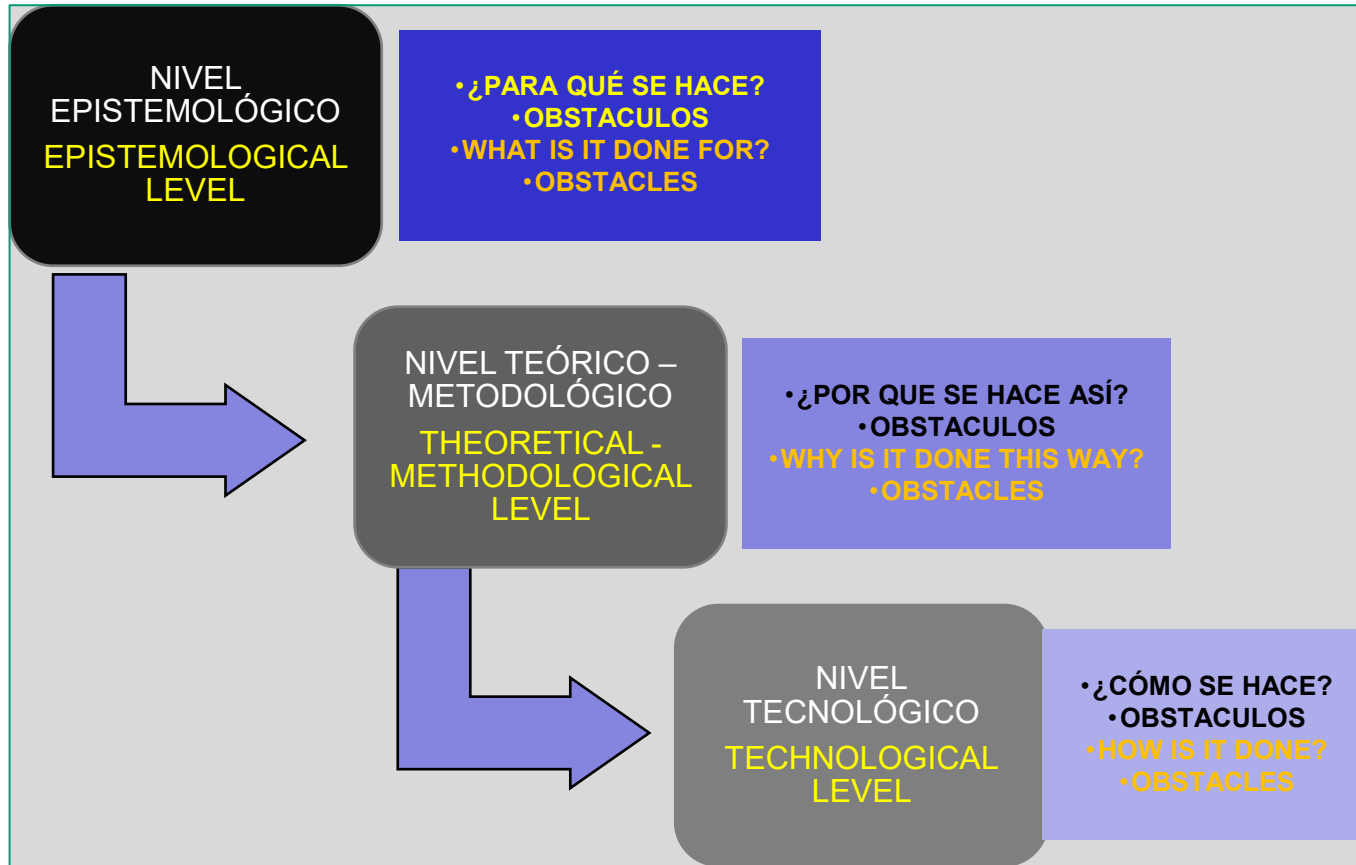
NIVEL EPISTEMOLÓGICO
EPISTEMOLOGICAL LEVEL

•¿PARA QUÉ SE HACE?
•OBSTACULOS
•WHAT IS IT DONE FOR?
•OBSTACLES

NIVEL TEÓRICO – METODOLÓGICO
THEORETICAL - METHODOLOGICAL LEVEL

•¿POR QUE SE HACE ASÍ?
•OBSTACULOS
•WHY IS IT DONE THIS WAY?
•OBSTACLES

NIVEL TECNOLÓGICO
TECHNOLOGICAL LEVEL

•¿CÓMO SE HACE?
•OBSTACULOS
•HOW IS IT DONE?
•OBSTACLES